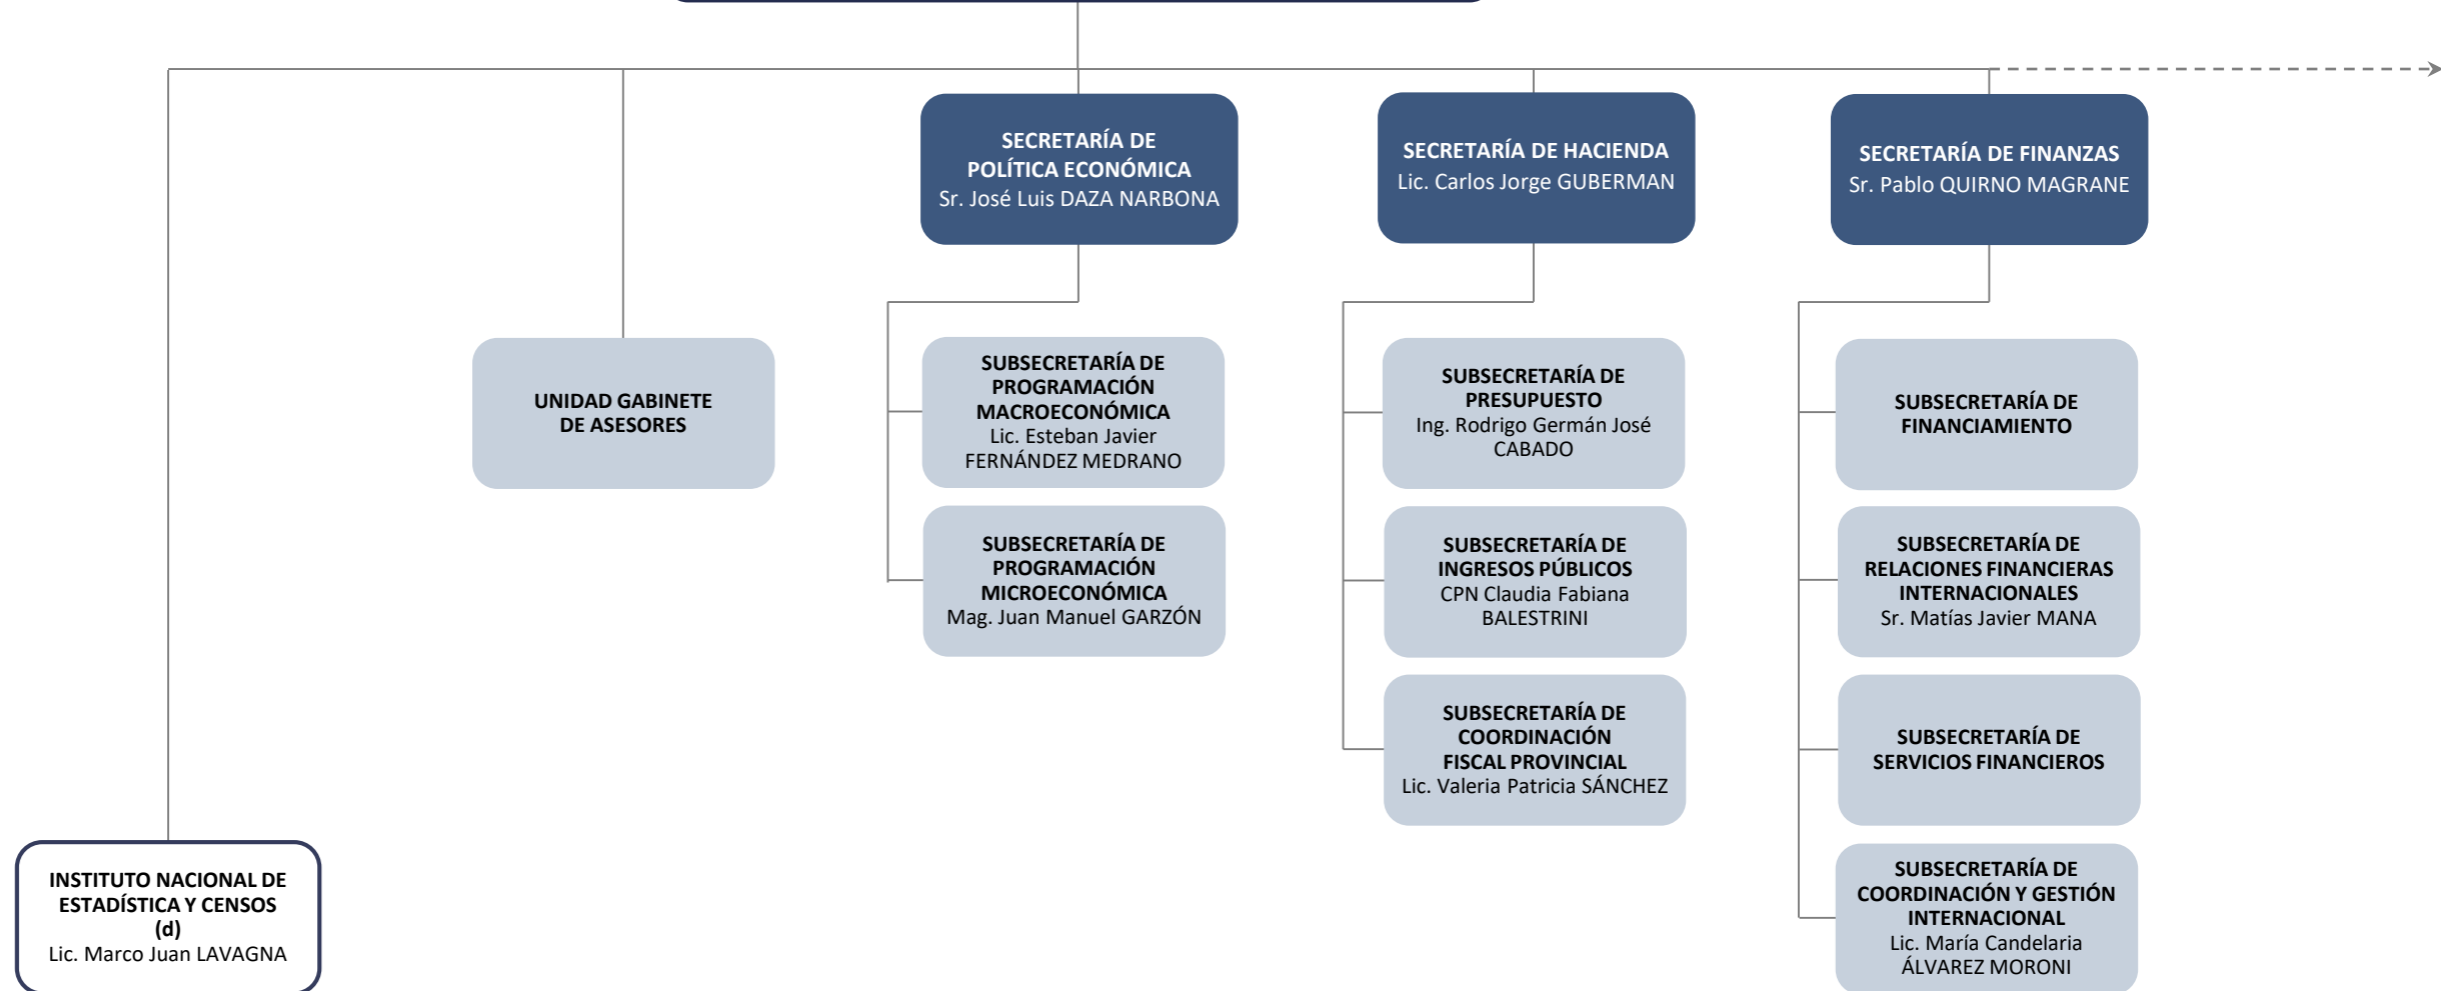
SECRETARÍA DE POLÍTICA ECONÓMICA
Sr. José Luis DAZA NARBONA

SECRETARÍA DE HACIENDA
Lic. Carlos Jorge GUBERMAN

SECRETARÍA DE FINANZAS
Sr. Pablo QUIRNO MAGRANE

UNIDAD GABINETE DE ASESORES

SUBSECRETARÍA DE PROGRAMACIÓN MACROECONÓMICA
Lic. Esteban Javier FERNÁNDEZ MEDRANO

SUBSECRETARÍA DE PROGRAMACIÓN MICROECONÓMICA
Mag. Juan Manuel GARZÓN

SUBSECRETARÍA DE PRESUPUESTO
Ing. Rodrigo Germán José CABADO

SUBSECRETARÍA DE INGRESOS PÚBLICOS
CPN Claudia Fabiana BALESTRINI

SUBSECRETARÍA DE COORDINACIÓN FISCAL PROVINCIAL
Lic. Valeria Patricia SÁNCHEZ

SUBSECRETARÍA DE FINANCIAMIENTO

SUBSECRETARÍA DE RELACIONES FINANCIERAS INTERNACIONALES
Sr. Matías Javier MANA

SUBSECRETARÍA DE SERVICIOS FINANCIEROS

SUBSECRETARÍA DE COORDINACIÓN Y GESTIÓN INTERNACIONAL
Lic. María Candelaria ÁLVAREZ MORONI

INSTITUTO NACIONAL DE ESTADÍSTICA Y CENSOS (d)
Lic. Marco Juan LAVAGNA